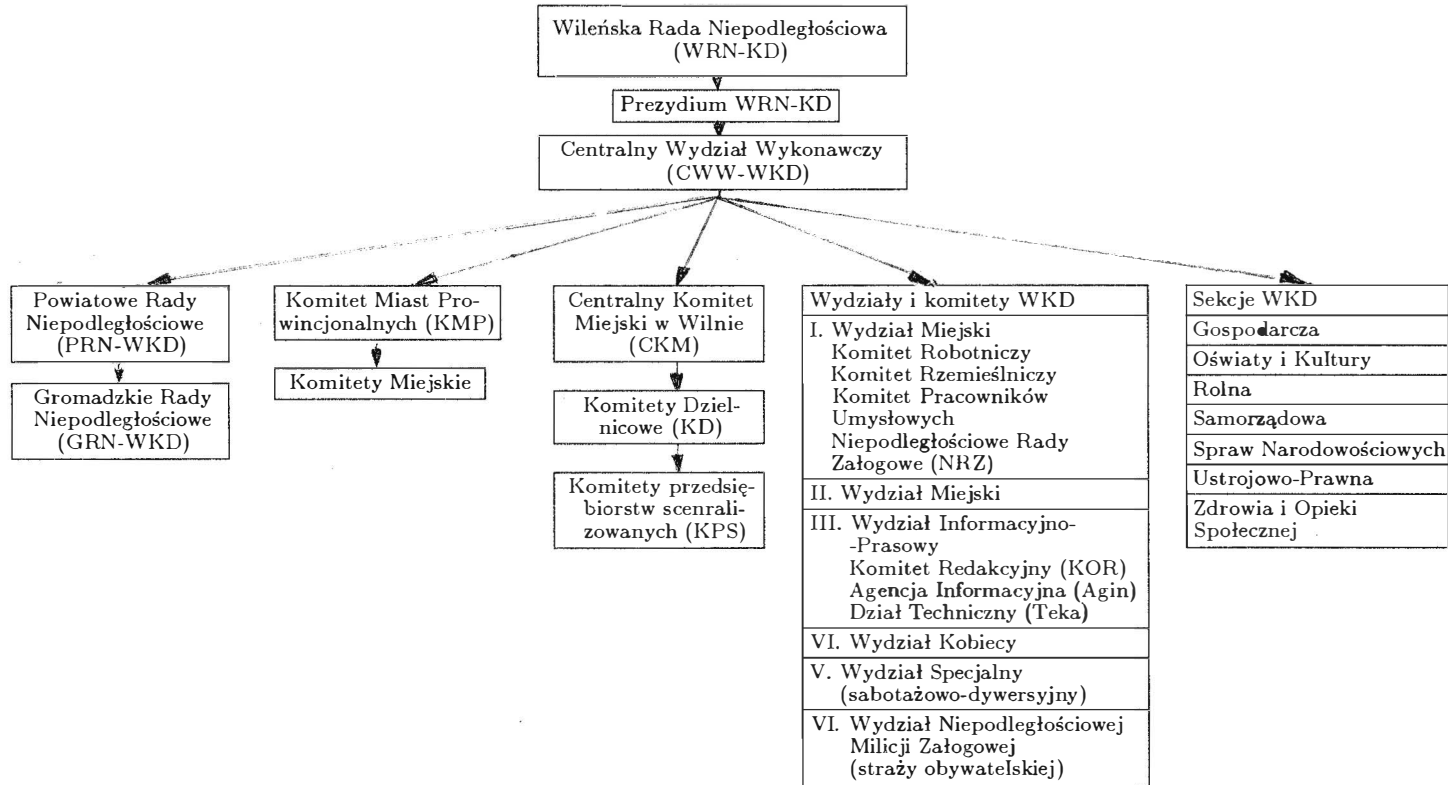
Wileńska Rada Niepodległościowa (WRN-KD)

Prezydium WRN-KD

Centralny Wydział Wykonawczy (CWW-WKD)

Powiatowe Rady Niepodległościowe (PRN-WKD)

Gromadzkie Rady Niepodległościowe (GRN-WKD)

Komitet Miast Prowincjonalnych (KMP)

Komitety Miejskie

Centralny Komitet Miejski w Wilnie (CKM)

Komitety Dzielnicowe (KD)

Komitety przedsiębiorstw scenralizowanych (KPS)

Wydziały i komitety WKD

I. Wydział Miejski
Komitet Robotniczy
Komitet Rzemieślniczy
Komitet Pracowników Umysłowych
Niepodległościowe Rady Załogowe (NRZ)

II. Wydział Miejski

III. Wydział Informacyjno-Prasowy
Komitet Redakcyjny (KOR)
Agencja Informacyjna (Agin)
Dział Techniczny (Teka)

VI. Wydział Kobiecy

V. Wydział Specjalny (sabotażowo-dywersyjny)

VI. Wydział Niepodległościowej Milicji Załogowej (straży obywatelskiej)

Sekcje WKD

Gospodarcza

Oświaty i Kultury

Rolna

Samorządowa

Spraw Narodowościowych

Ustrojowo-Prawna

Zdrowia i Opieki Społecznej